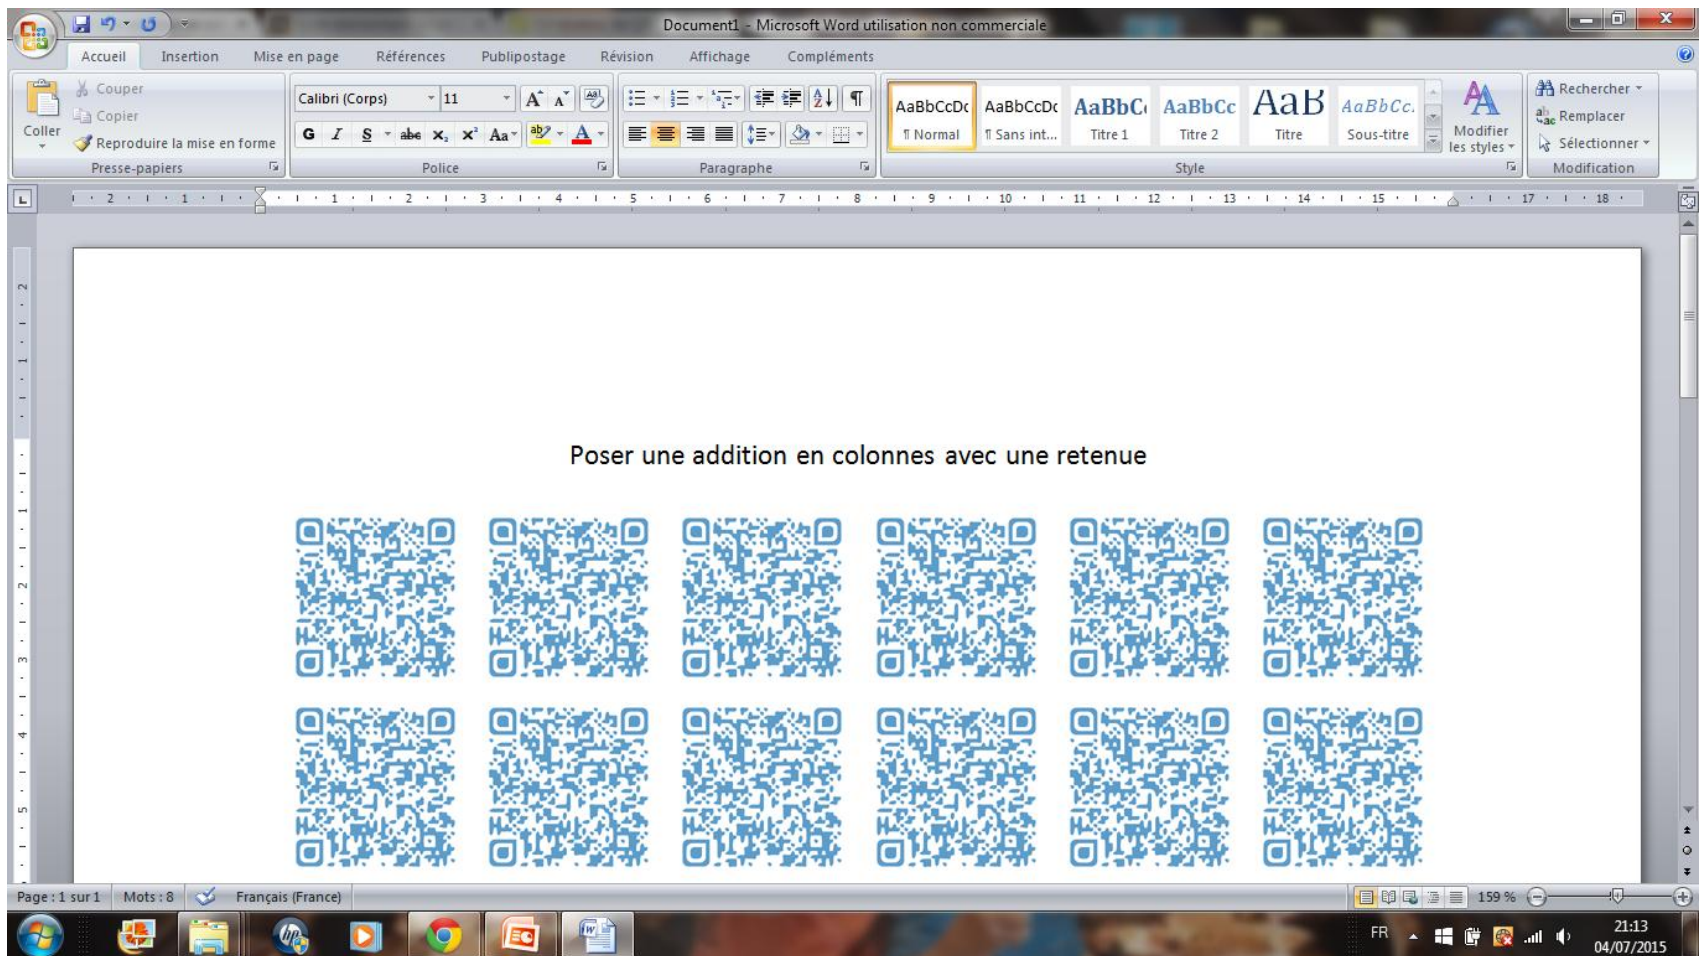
Document1 - Microsoft Word utilisation non commerciale

Accueil | Insertion | Mise en page | Références | Publipostage | Révision | Affichage | Compléments

Coller | Couper | Copier | Reproduire la mise en forme | Presse-papiers

Calibri (Corps) | 11 | G | I | S | abe | $x_2$ | $x^2$ | Aa | Police

Paragraphe

AaBbCcDc ¶ Normal | AaBbCcDc ¶ Sans int... | AaBbC Titre 1 | AaBbCc Titre 2 | AaB Titre | AaBbCc. Sous-titre | Modifier les styles | Style

Rechercher | Remplacer | Sélectionner | Modification

2 · 1 · 1 · 2 · 3 · 4 · 5 · 6 · 7 · 8 · 9 · 10 · 11 · 12 · 13 · 14 · 15 · 17 · 18

Poser une addition en colonnes avec une retenue

Page : 1 sur 1 | Mots : 8 | Français (France) | 159 %

FR | 21:13 | 04/07/2015